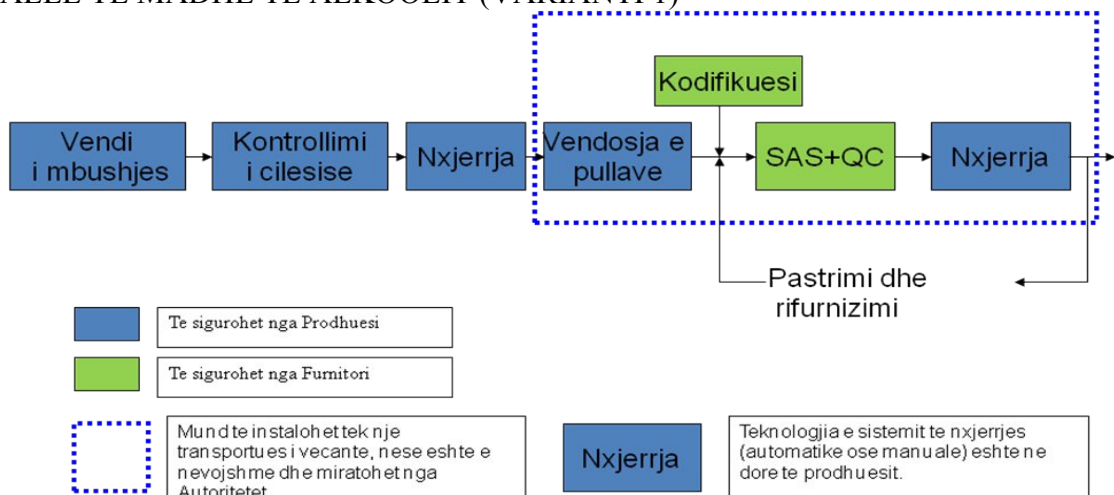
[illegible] TE MADHE TE ALKOOLIT (VARIANTI I)

Kodifikuesi

Vendi i mbushjes

Kontrollimi i cilesise

Nxjerrja

Vendosja e pullave

SAS+QC

Nxjerrja

Pastrimi dhe rifurnizimi

Te sigurohet nga Prodhuesi

Te sigurohet nga Furnitori

Mund te instalohet tek nje transportues i vecante, nese eshte e nevojshme dhe miratohet nga Autoritetet

Nxjerrja

Teknologjia e sistemit te nxjerrjes (automatike ose manuale) eshte ne dore te prodhuesit.